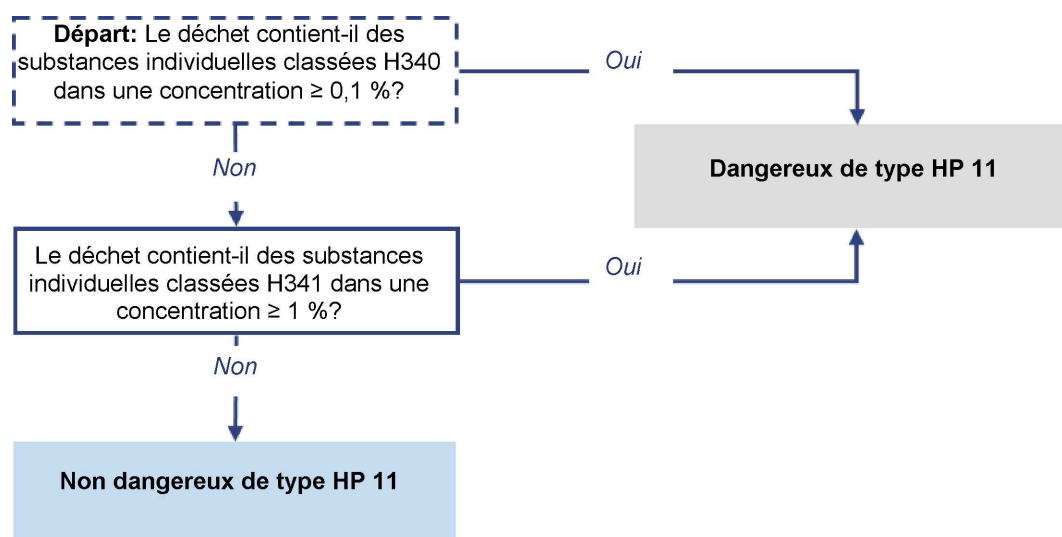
**Départ:** Le déchet contient-il des substances individuelles classées H340 dans une concentration ≥ 0,1 %?

*Oui*

Dangereux de type HP 11

*Non*

Le déchet contient-il des substances individuelles classées H341 dans une concentration ≥ 1 %?

*Oui*

*Non*

Non dangereux de type HP 11